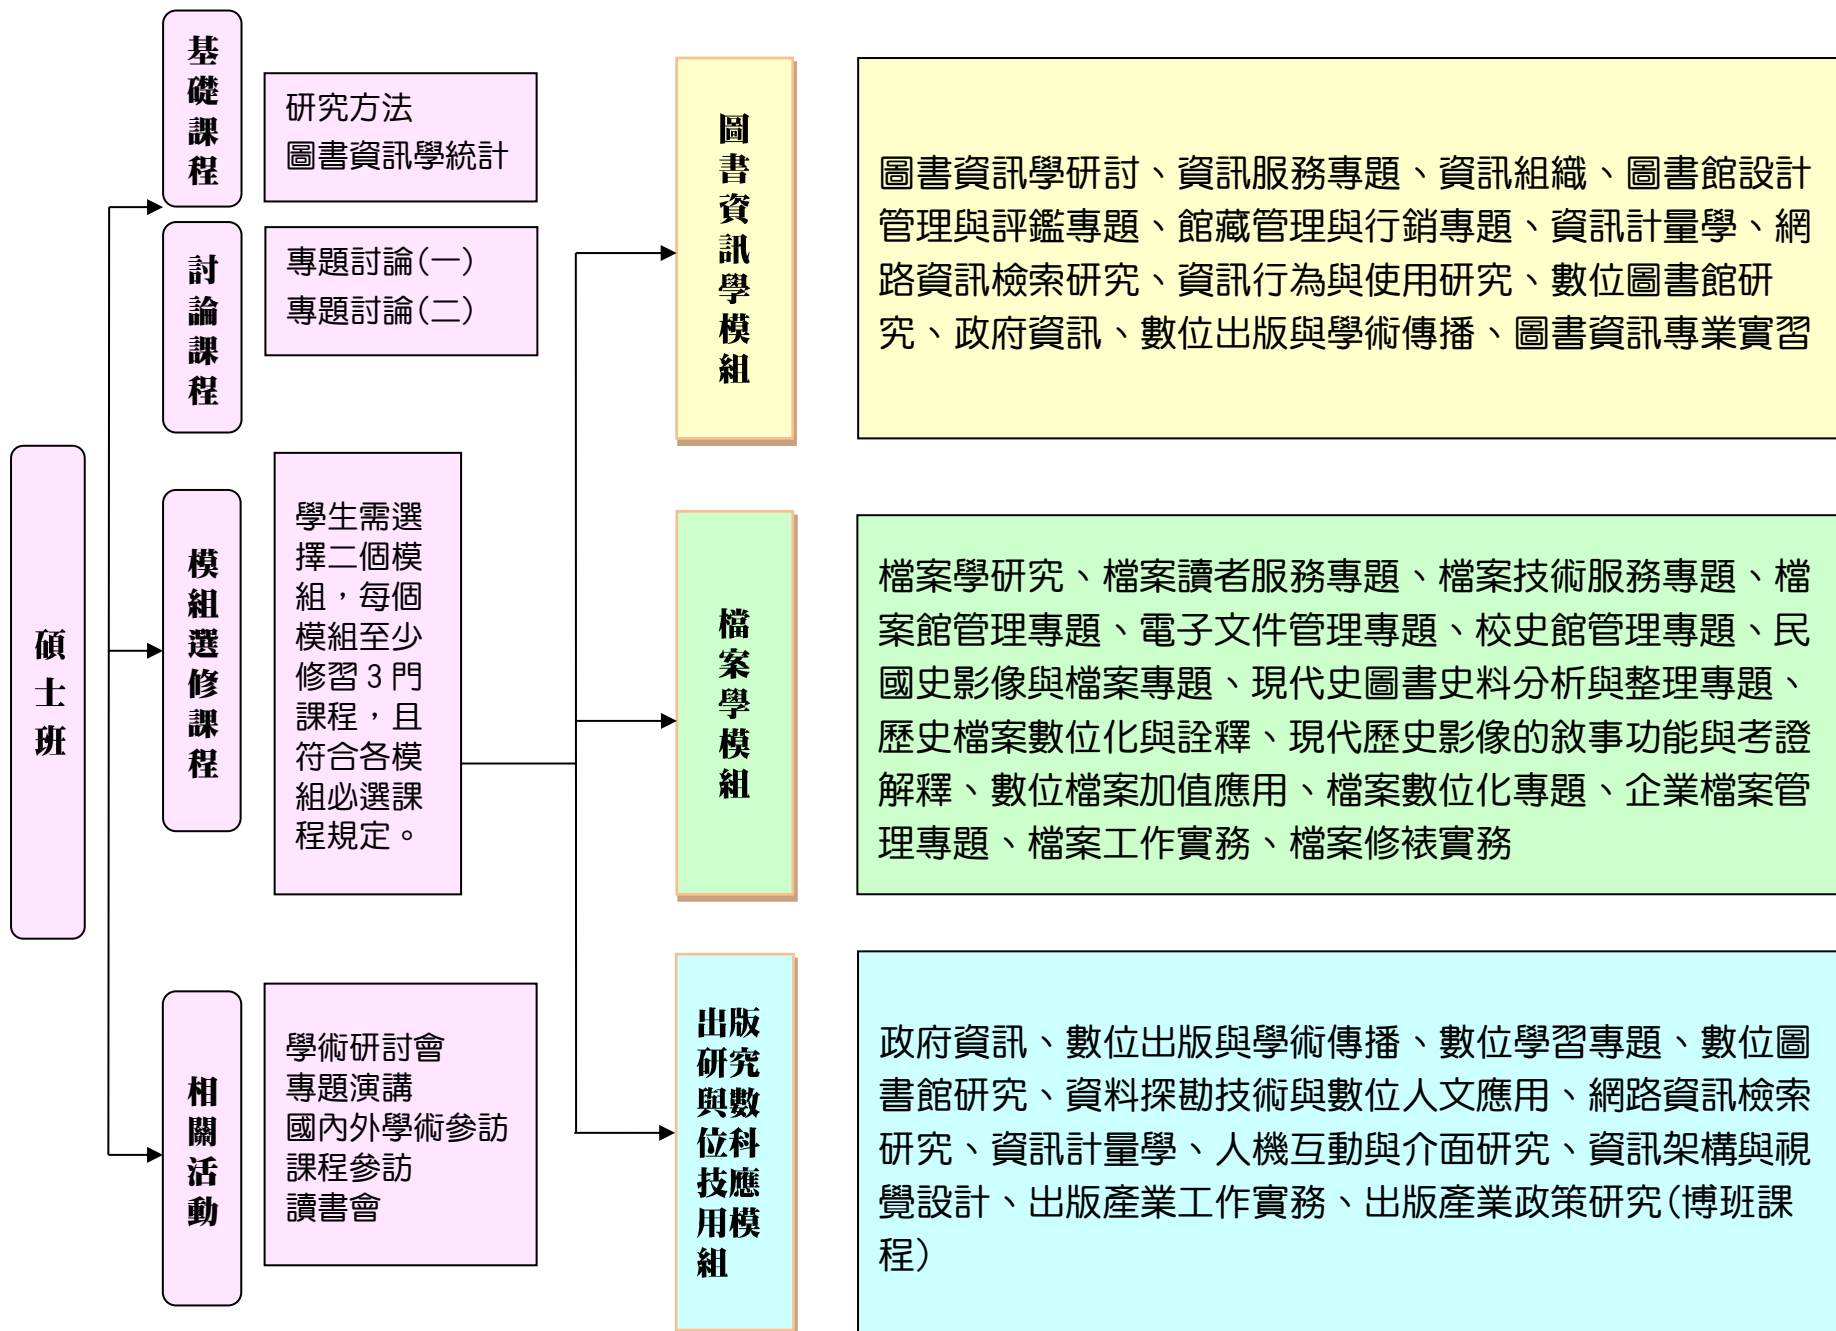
碩士班

基礎課程

研究方法
圖書資訊學統計

討論課程

專題討論(一)
專題討論(二)

模組選修課程

學生需選擇二個模組，每個模組至少修習 3 門課程，且符合各模組必選課程規定。

相關活動

學術研討會
專題演講
國內外學術參訪
課程參訪
讀書會

圖書資訊學模組

圖書資訊學研討、資訊服務專題、資訊組織、圖書館設計管理與評鑑專題、館藏管理與行銷專題、資訊計量學、網路資訊檢索研究、資訊行為與使用研究、數位圖書館研究、政府資訊、數位出版與學術傳播、圖書資訊專業實習

檔案學模組

檔案學研究、檔案讀者服務專題、檔案技術服務專題、檔案館管理專題、電子文件管理專題、校史館管理專題、民國史影像與檔案專題、現代史圖書史料分析與整理專題、歷史檔案數位化與詮釋、現代歷史影像的敘事功能與考證解釋、數位檔案加值應用、檔案數位化專題、企業檔案管理專題、檔案工作實務、檔案修裱實務

出版研究與數位科技應用模組

政府資訊、數位出版與學術傳播、數位學習專題、數位圖書館研究、資料探勘技術與數位人文應用、網路資訊檢索研究、資訊計量學、人機互動與介面研究、資訊架構與視覺設計、出版產業工作實務、出版產業政策研究(博班課程)